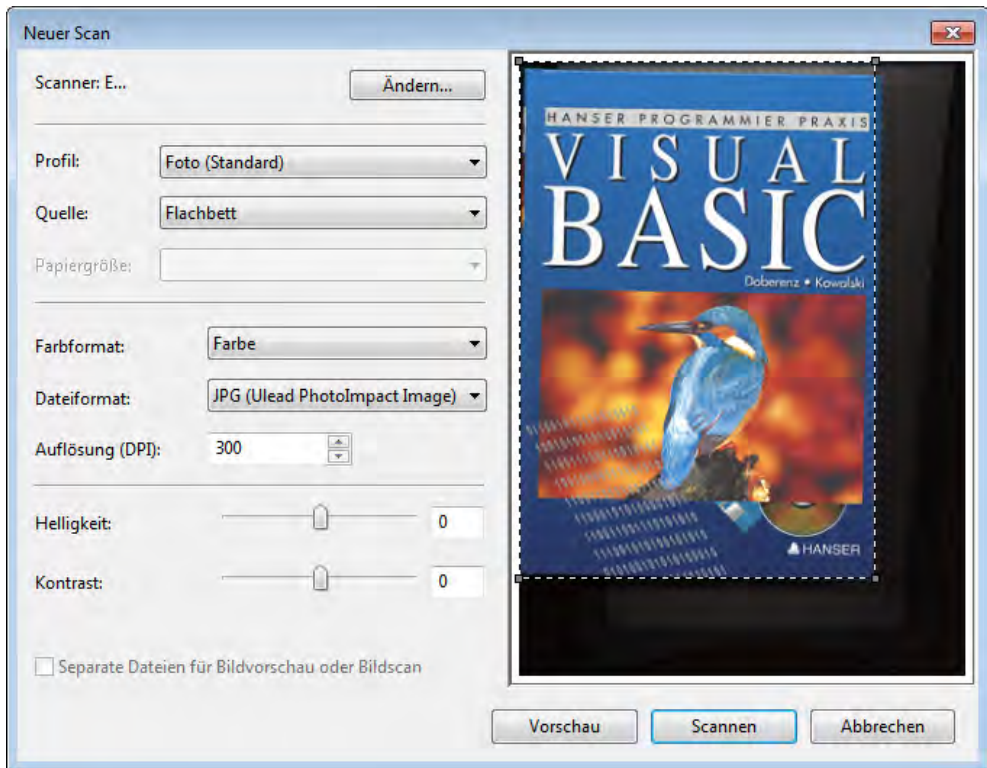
Neuer Scan

Scanner: E...

Ändern...

Profil: Foto (Standard)

Quelle: Flachbett

Papiergröße:

Farbformat: Farbe

Dateiformat: JPG (Ulead PhotoImpact Image)

Auflösung (DPI): 300

Helligkeit: 0

Kontrast: 0

Separate Dateien für Bildvorschau oder Bildscan

HANSER PROGRAMMIER PRAXIS

VISUAL BASIC

Doberenz • Kowalski

HANSER

Vorschau

Scannen

Abbrechen